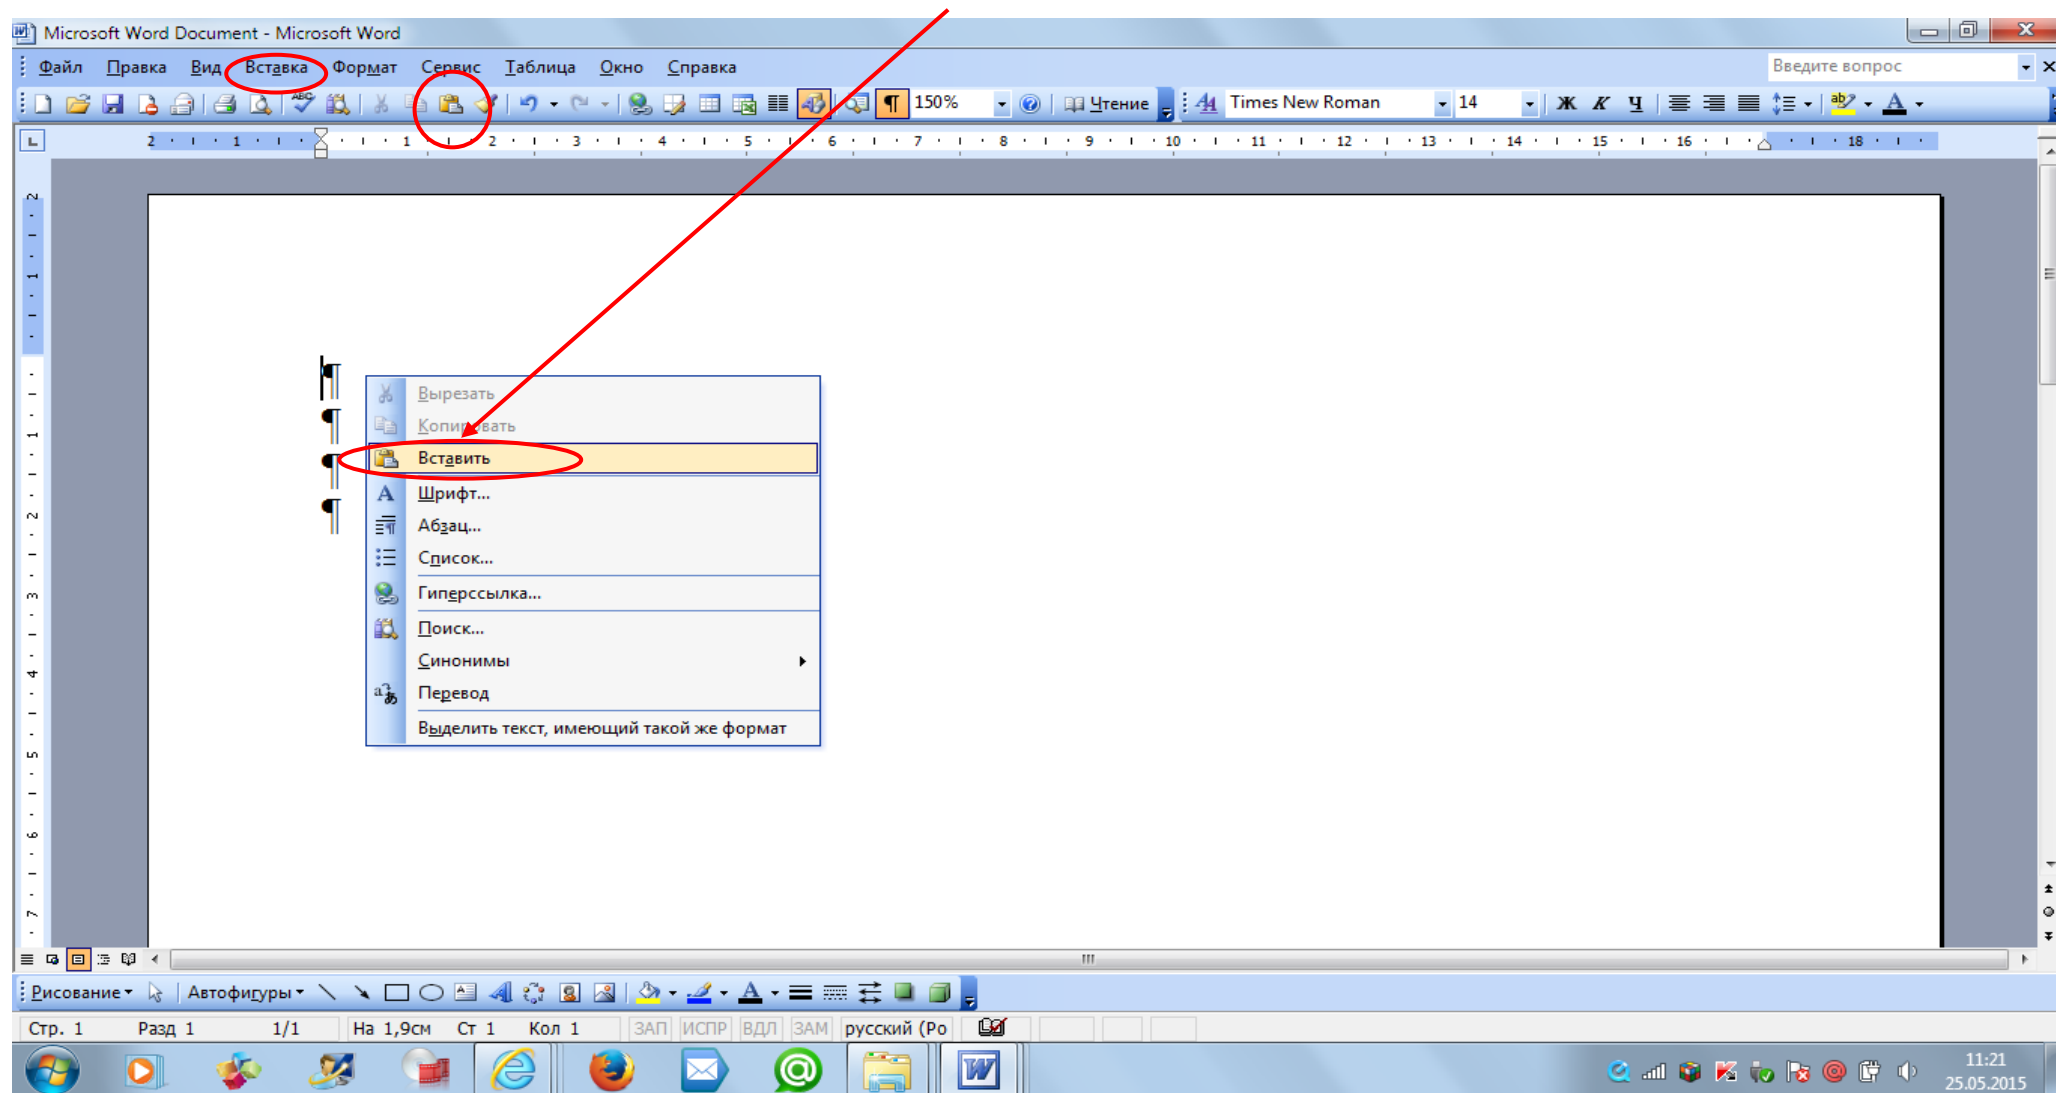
Microsoft Word Document - Microsoft Word

Файл Правка Вид Вставка Формат Сервис Таблица Окно Справка

Введите вопрос

150% Чтение Times New Roman 14

Вырезать
Копировать
Вставить
Шрифт...
Абзац...
Список...
Гиперссылка...
Поиск...
Синонимы
Перевод
Выделить текст, имеющий такой же формат

Рисование Автофигуры

Стр. 1 Разд 1 1/1 На 1,9см Ст 1 Кол 1 ЗАП ИСПР ВДЛ ЗАМ русский (Ро

11:21
25.05.2015